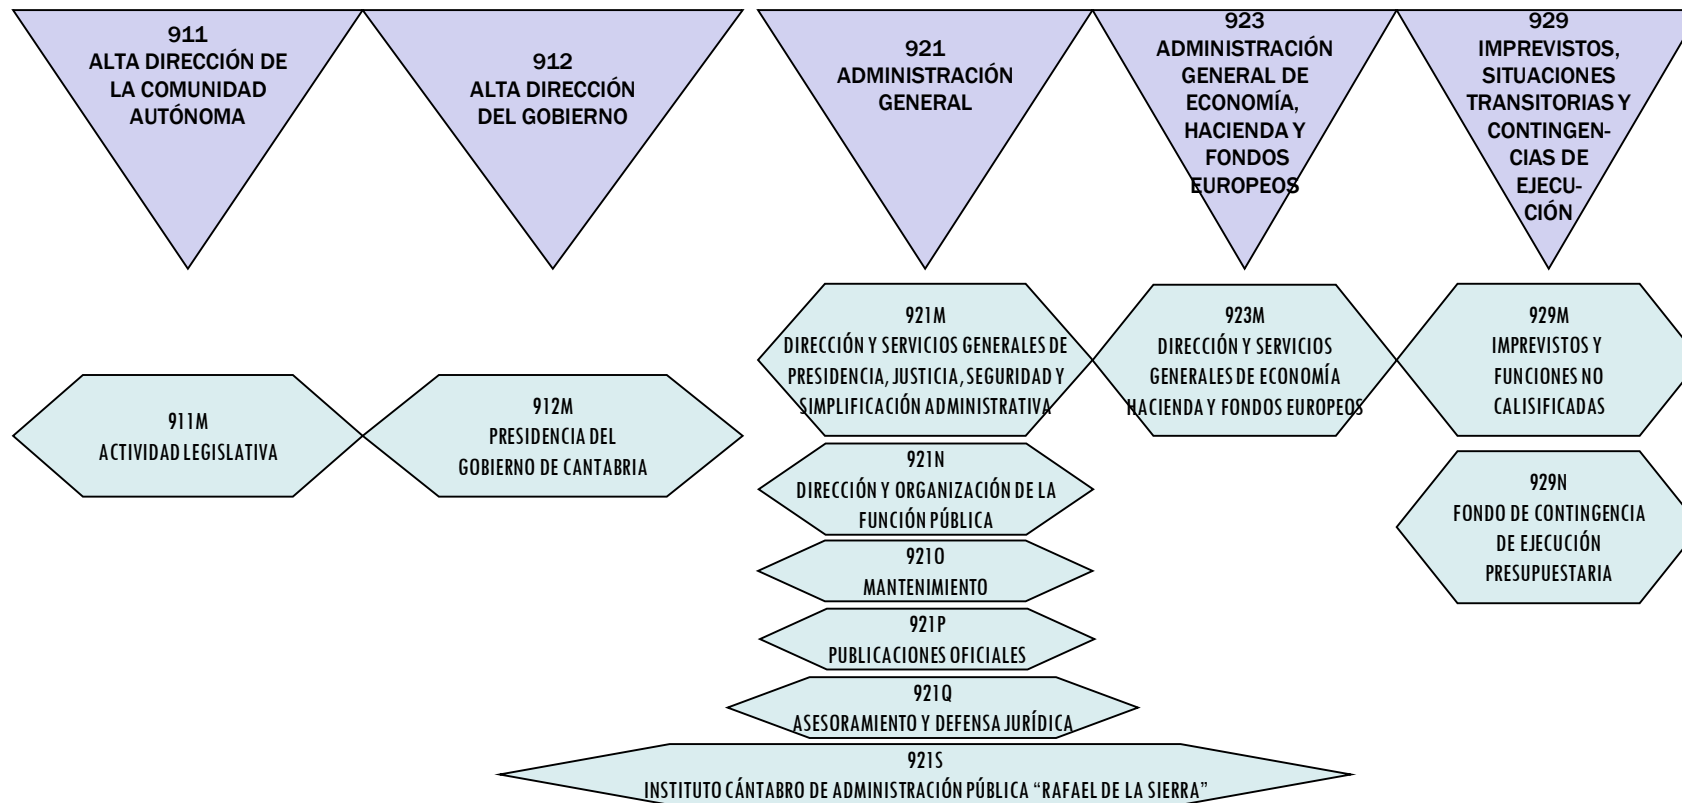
911
ALTA DIRECCIÓN DE LA COMUNIDAD AUTÓNOMA

912
ALTA DIRECCIÓN DEL GOBIERNO

921
ADMINISTRACIÓN GENERAL

923
ADMINISTRACIÓN GENERAL DE ECONOMÍA, HACIENDA Y FONDOS EUROPEOS

929
IMPREVISTOS, SITUACIONES TRANSITORIAS Y CONTINGENCIAS DE EJECUCIÓN

911M
ACTIVIDAD LEGISLATIVA

912M
PRESIDENCIA DEL GOBIERNO DE CANTABRIA

921M
DIRECCIÓN Y SERVICIOS GENERALES DE PRESIDENCIA, JUSTICIA, SEGURIDAD Y SIMPLIFICACIÓN ADMINISTRATIVA

921N
DIRECCIÓN Y ORGANIZACIÓN DE LA FUNCIÓN PÚBLICA

921O
MANTENIMIENTO

921P
PUBLICACIONES OFICIALES

921Q
ASESORAMIENTO Y DEFENSA JURÍDICA

921S
INSTITUTO CÁNTABRO DE ADMINISTRACIÓN PÚBLICA "RAFAEL DE LA SIERRA"

923M
DIRECCIÓN Y SERVICIOS GENERALES DE ECONOMÍA HACIENDA Y FONDOS EUROPEOS

929M
IMPREVISTOS Y FUNCIONES NO CALISIFICADAS

929N
FONDO DE CONTINGENCIA DE EJECUCIÓN PRESUPUESTARIA